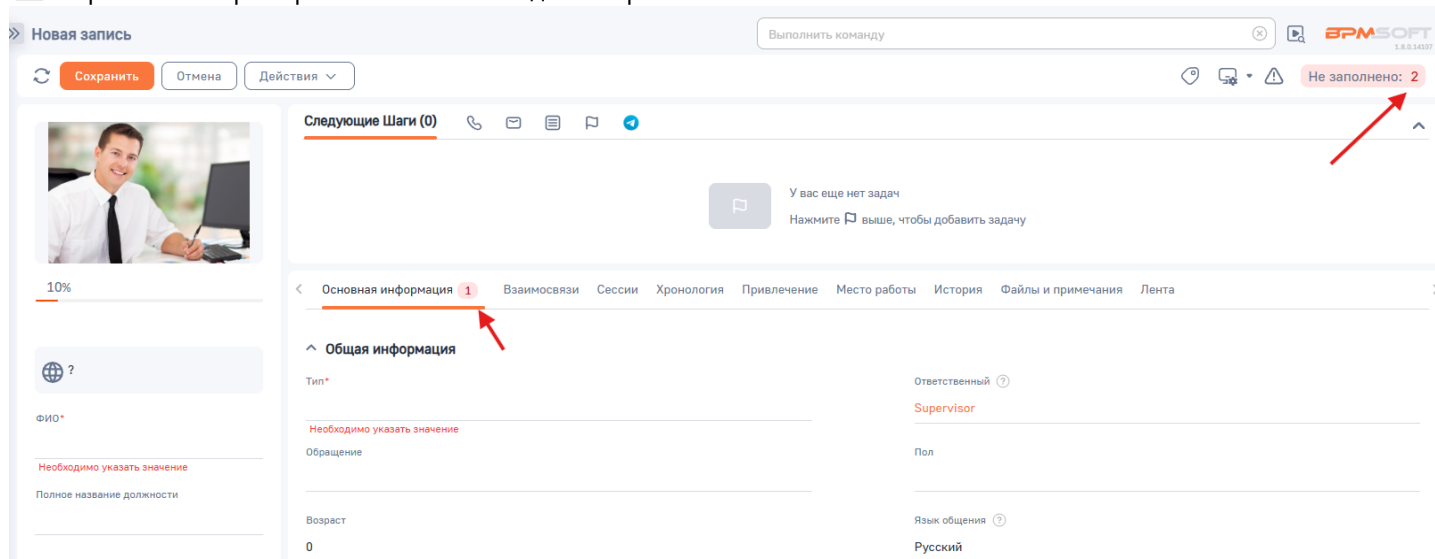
» Новая запись

Выполнить команду

BPMSOFT
1.8.0.14107

Сохранить Отмена Действия

Не заполнено: 2

Следующие Шаги (0)

У вас еще нет задач
Нажмите выше, чтобы добавить задачу

10%

?

ФИО*

Необходимо указать значение

Полное название должности

Основная информация 1 Взаимосвязи Сессии Хронология Привлечение Место работы История Файлы и примечания Лента

Общая информация

Тип*

Необходимо указать значение

Ответственный ?
Supervisor

Обращение

Пол

Возраст
0

Язык общения ?
Русский